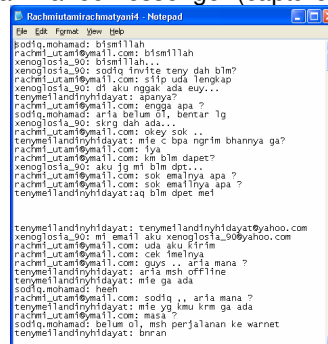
Rachmiutamirachmatyani4 - Notepad
File Edit Format View Help
sodiq.mohamad: bismillah
rachmi_utami@ymail.com: bismillah
xenoglosia_90: bismillah...
xenoglosia_90: sodiq invite teny dah blm?
rachmi_utami@ymail.com: slip uda lengkap
xenoglosia_90: di aku nggak ada euy...
tenymeilandinyhidayat: apanya?
rachmi_utami@ymail.com: engga apa ?
sodiq.mohamad: aria belum ol, bentar lg
xenoglosia_90: skrg aja..
rachmi_utami@ymail.com: okey sok ..
tenymeilandinyhidayat: mie c bpa ngrim bhannya ga?
rachmi_utami@ymail.com: iya
rachmi_utami@ymail.com: km blm dapet?
xenoglosia_90: aku jg mlh blm dpt...
rachmi_utami@ymail.com: sok emailnya apa ?
rachmi_utami@ymail.com: sok emailnya apa ?
tenymeilandinyhidayat:aq blm dapet mei

tenymeilandinyhidayat: tenymeilandinyhidayat@yahoo.com
xenoglosia_90: mi email aku xenoglosia_90@yahoo.com
rachmi_utami@ymail.com: uda aku kirim
rachmi_utami@ymail.com: cek imelnya
rachmi_utami@ymail.com: guys .. aria mana ?
tenymeilandinyhidayat: aria msh offline
tenymeilandinyhidayat: mie ga ada
sodiq.mohamad: heeh
rachmi_utami@ymail.com: sodiq ,, aria mana ?
tenymeilandinyhidayat: mie yg kmu krm ga ada
rachmi_utami@ymail.com: masa ?
sodiq.mohamad: belum ol, msh perjalanan ke warnet
tenymeilandinyhidayat: bnran